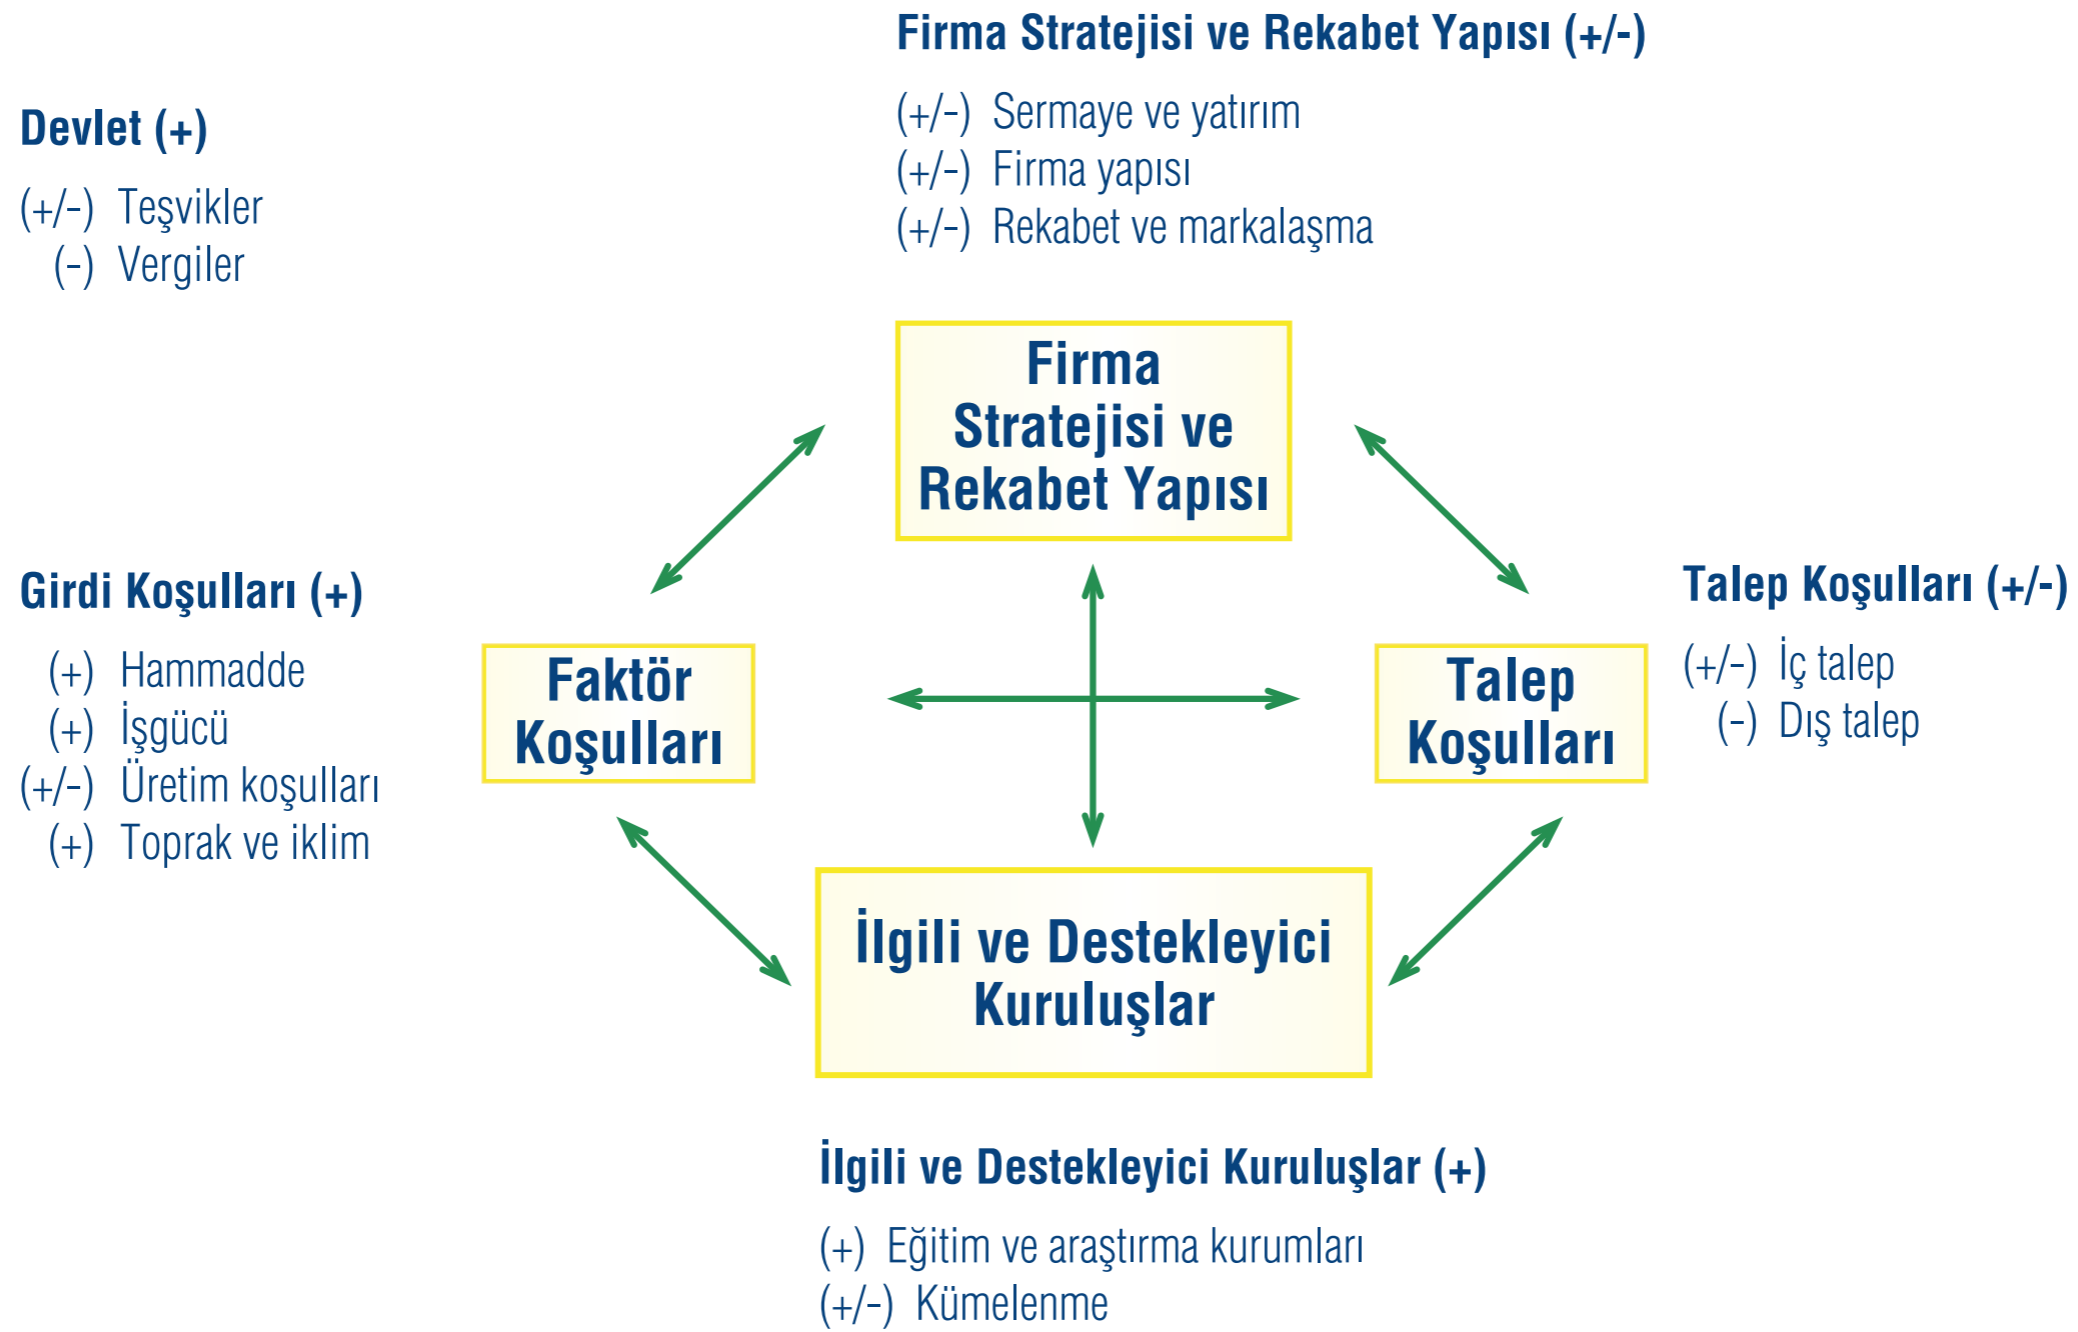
Devlet (+)

(+/-) Teşvikler
(-) Vergiler

Firma Stratejisi ve Rekabet Yapısı (+/-)

(+/-) Sermaye ve yatırım
(+/-) Firma yapısı
(+/-) Rekabet ve markalaşma

Firma Stratejisi ve Rekabet Yapısı

Girdi Koşulları (+)

(+) Hammadde
(+) İşgücü
(+/-) Üretim koşulları
(+) Toprak ve iklim

Faktör Koşulları

Talep Koşulları

Talep Koşulları (+/-)

(+/-) İç talep
(-) Dış talep

İlgili ve Destekleyici Kuruluşlar

İlgili ve Destekleyici Kuruluşlar (+)

(+) Eğitim ve araştırma kurumları
(+/-) Kümelenme